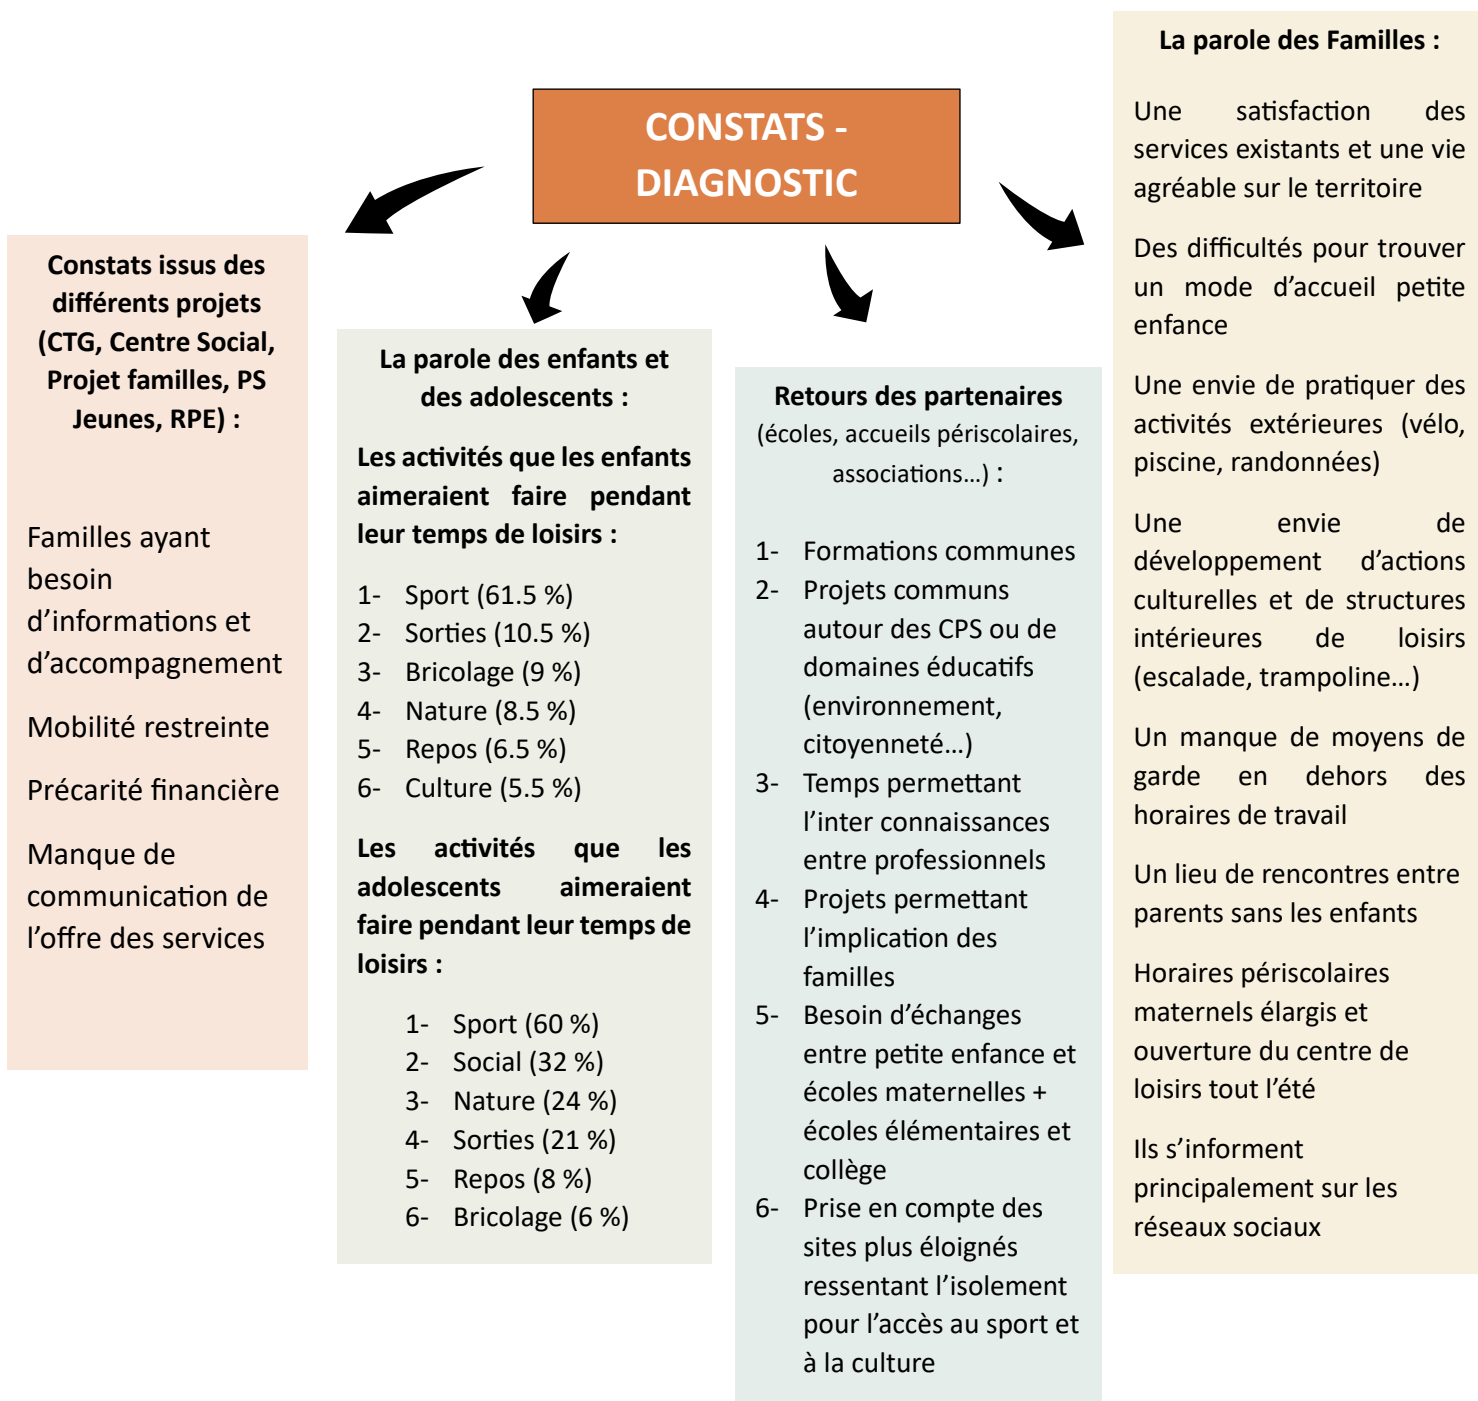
CONSTATS - DIAGNOSTIC

Constats issus des différents projets (CTG, Centre Social, Projet familles, PS Jeunes, RPE) :

Familles ayant besoin d'informations et d'accompagnement

Mobilité restreinte

Précarité financière

Manque de communication de l'offre des services

La parole des enfants et des adolescents :

Les activités que les enfants aimeraient faire pendant leur temps de loisirs :

1- Sport (61.5 %)
2- Sorties (10.5 %)
3- Bricolage (9 %)
4- Nature (8.5 %)
5- Repos (6.5 %)
6- Culture (5.5 %)

Les activités que les adolescents aimeraient faire pendant leur temps de loisirs :

1- Sport (60 %)
2- Social (32 %)
3- Nature (24 %)
4- Sorties (21 %)
5- Repos (8 %)
6- Bricolage (6 %)

Retours des partenaires (écoles, accueils périscolaires, associations…) :

1- Formations communes
2- Projets communs autour des CPS ou de domaines éducatifs (environnement, citoyenneté…)
3- Temps permettant l'inter connaissances entre professionnels
4- Projets permettant l'implication des familles
5- Besoin d'échanges entre petite enfance et écoles maternelles + écoles élémentaires et collège
6- Prise en compte des sites plus éloignés ressentant l'isolement pour l'accès au sport et à la culture

La parole des Familles :

Une satisfaction des services existants et une vie agréable sur le territoire

Des difficultés pour trouver un mode d'accueil petite enfance

Une envie de pratiquer des activités extérieures (vélo, piscine, randonnées)

Une envie de développement d'actions culturelles et de structures intérieures de loisirs (escalade, trampoline…)

Un manque de moyens de garde en dehors des horaires de travail

Un lieu de rencontres entre parents sans les enfants

Horaires périscolaires maternels élargis et ouverture du centre de loisirs tout l'été

Ils s'informent principalement sur les réseaux sociaux